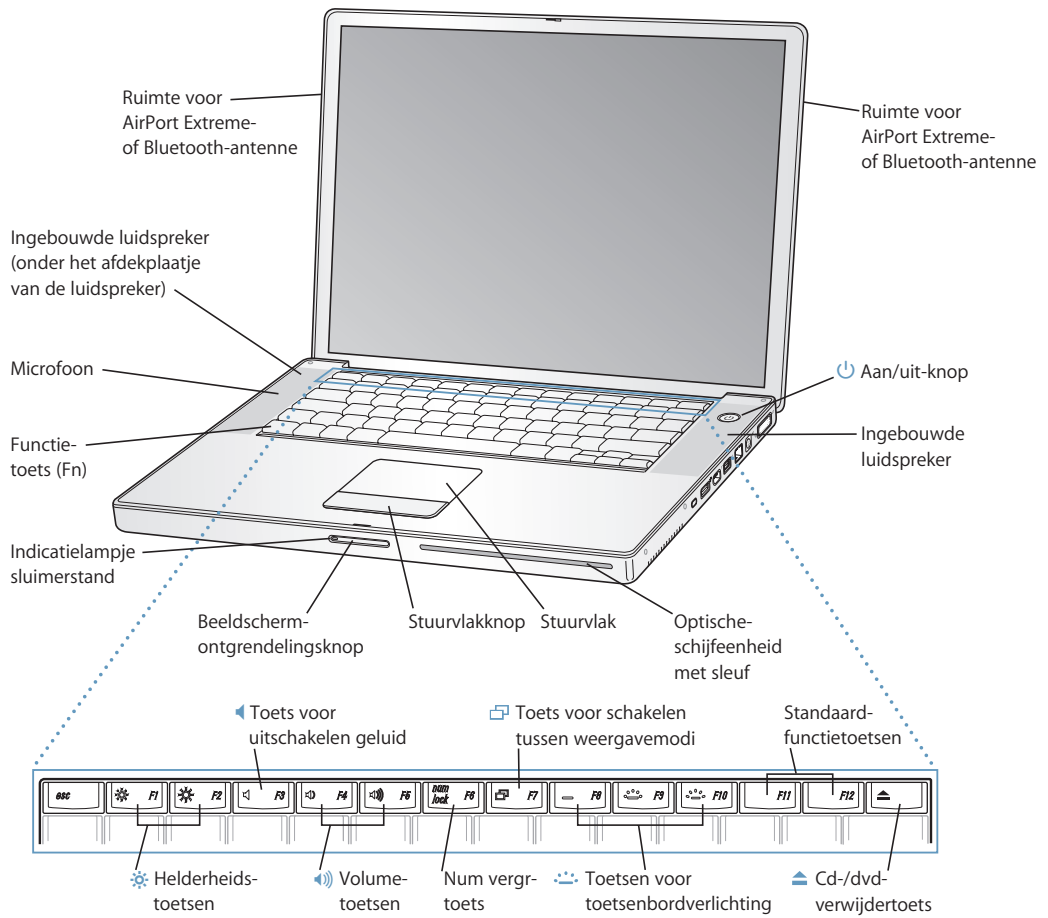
Ruimte voor AirPort Extreme- of Bluetooth-antenne

Ruimte voor AirPort Extreme- of Bluetooth-antenne

Ingebouwde luidspreker (onder het afdekplaatje van de luidspreker)

Microfoon

Functietoets (Fn)

Indicatielampje sluimerstand

Aan/uit-knop

Ingebouwde luidspreker

Beeldschermontgrendelingsknop

Stuurvlakknop

Stuurvlak

Optischeschijfeenheid met sleuf

Toets voor uitschakelen geluid

Toets voor schakelen tussen weergavemodi

Standaardfunctietoetsen

esc F1 F2 F3 F4 F5 num lock F6 F7 F8 F9 F10 F11 F12

Helderheidstoetsen

Volumetoetsen

Num vergr-toets

Toetsen voor toetsenbordverlichting

Cd-/dvd-verwijdertoets